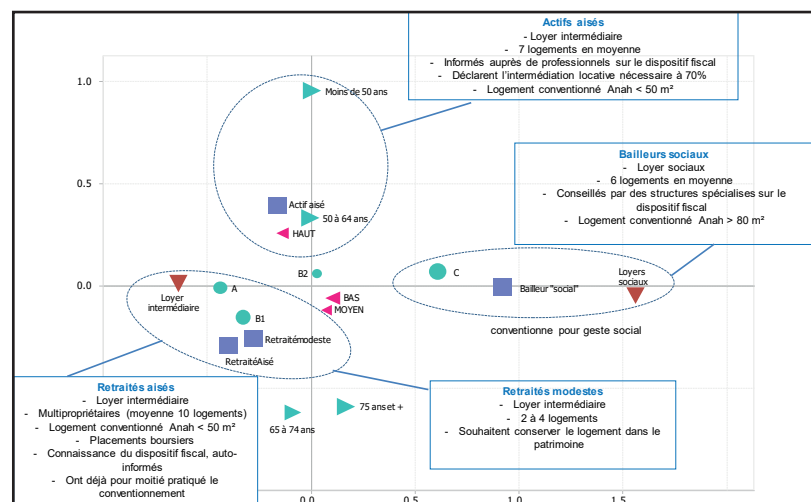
Actifs aisés
- Loyer intermédiaire
- 7 logements en moyenne
- Informés auprès de professionnels sur le dispositif fiscal
- Déclarent l'intermédiation locative nécessaire à 70%
- Logement conventionné Anah < 50 m²

1.0

Moins de 50 ans

Bailleurs sociaux
- Loyer sociaux
- 6 logements en moyenne
- Conseillés par des structures spécialisées sur le dispositif fiscal
- Logement conventionné Anah > 80 m²

0.5

Actif aisé

50 à 64 ans

HAUT

B2

0.0

Loyer intermédiaire

A

C

Bailleur "social"

Loyers sociaux

BAS

MOYEN

B1

Retraitémodeste

RetraitéAisé

conventionne pour geste social

Retraités aisés
- Loyer intermédiaire
- Multipropriétaires (moyenne 10 logements)
- Logement conventionné Anah < 50 m²
- Placements boursiers
- Connaissance du dispositif fiscal, auto-informés
- Ont déjà pour moitié pratiqué le conventionnement

Retraités modestes
- Loyer intermédiaire
- 2 à 4 logements
- Souhaitent conserver le logement dans le patrimoine

75 ans et +

65 à 74 ans

0.0

0.5

1.0

1.5